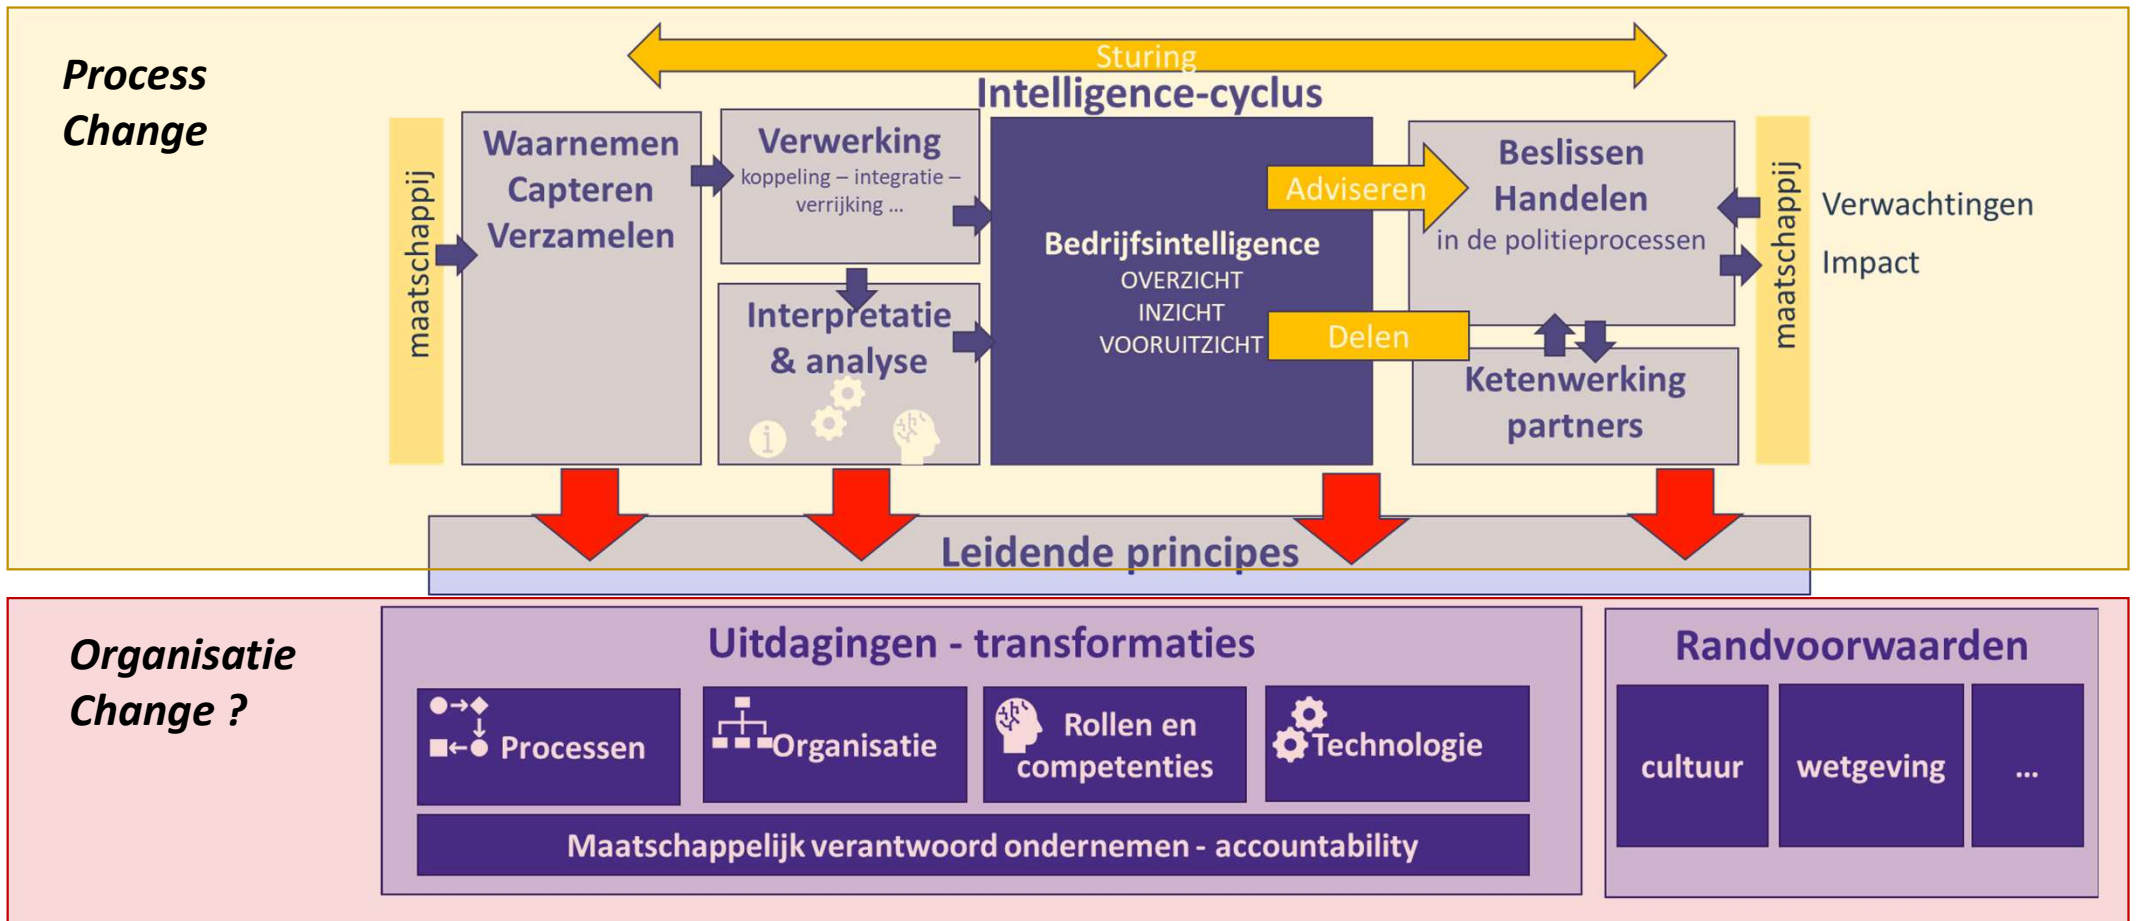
Process Change

Sturing

Intelligence-cyclus

maatschappij

Waarnemen Capteren Verzamelen

Verwerking
koppeling – integratie – verrijking ...

Interpretatie & analyse

Bedrijfsintelligence
OVERZICHT
INZICHT
VOORUITZICHT

Adviseren

Delen

Beslissen Handelen
in de politieprocessen

Ketenwerking partners

maatschappij

Verwachtingen

Impact

Leidende principes

Organisatie Change ?

Uitdagingen - transformaties

Processen

Organisatie

Rollen en competenties

Technologie

Maatschappelijk verantwoord ondernemen - accountability

Randvoorwaarden

cultuur

wetgeving

...